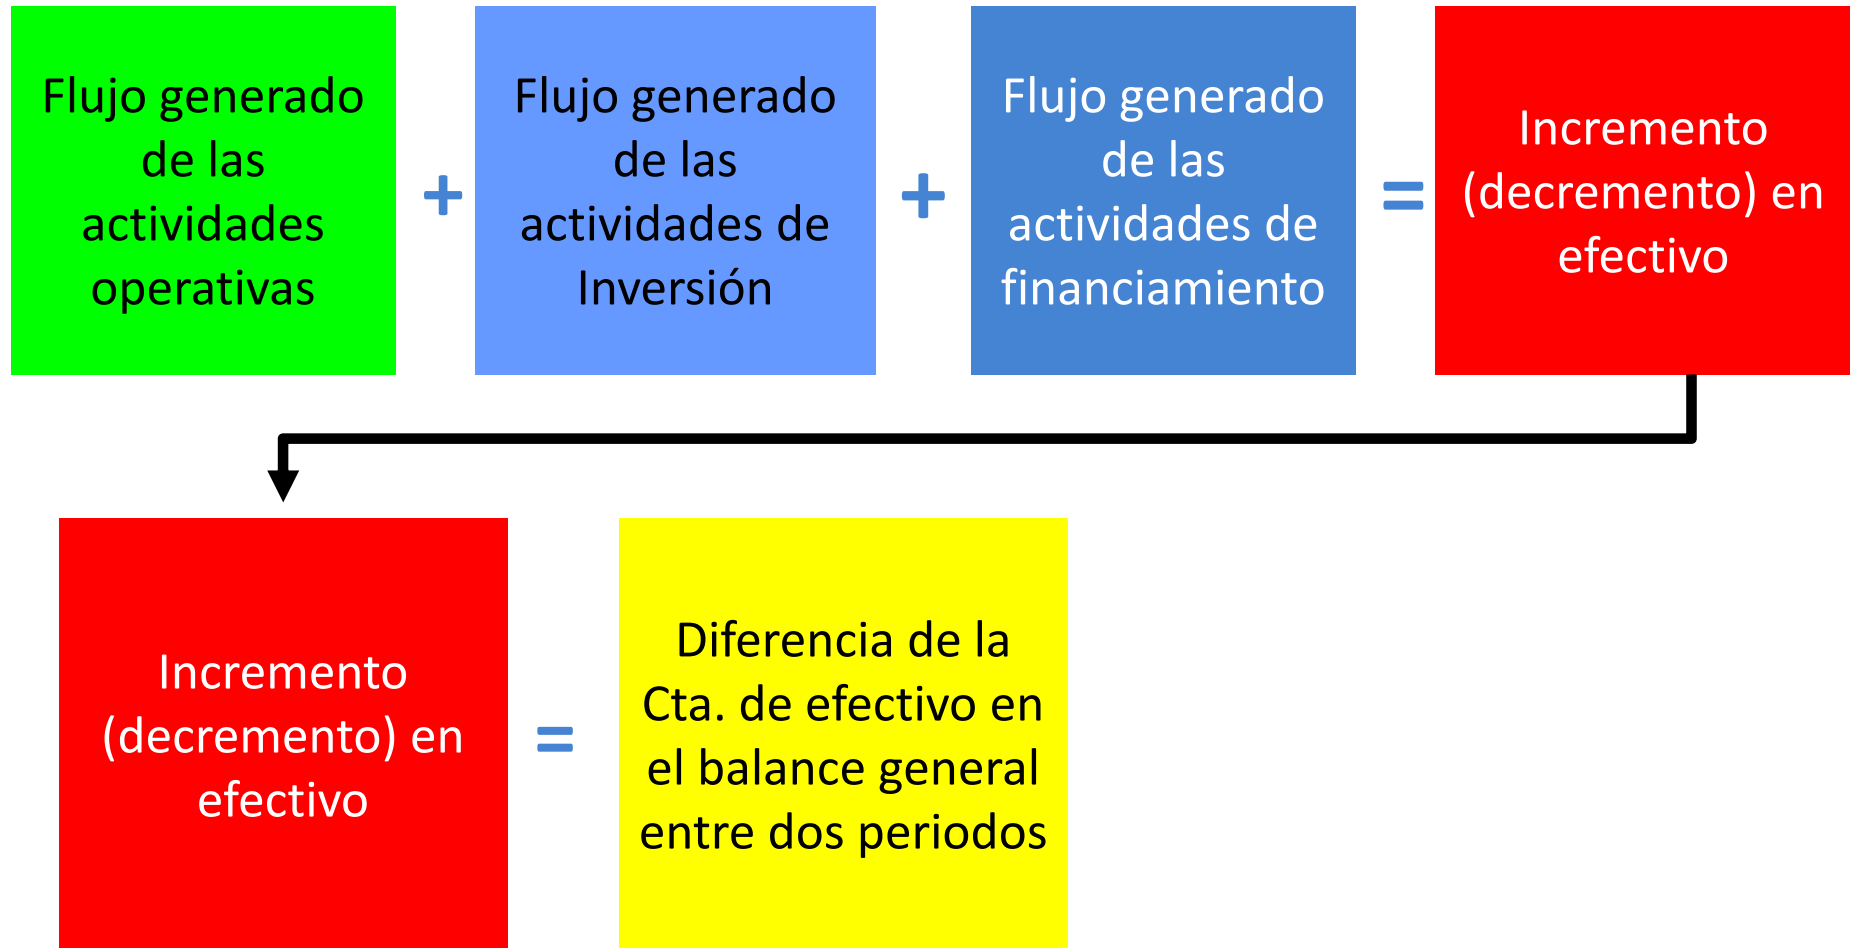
Flujo generado de las actividades operativas

+

Flujo generado de las actividades de Inversión

+

Flujo generado de las actividades de financiamiento

=

Incremento (decremento) en efectivo

Incremento (decremento) en efectivo

=

Diferencia de la Cta. de efectivo en el balance general entre dos periodos